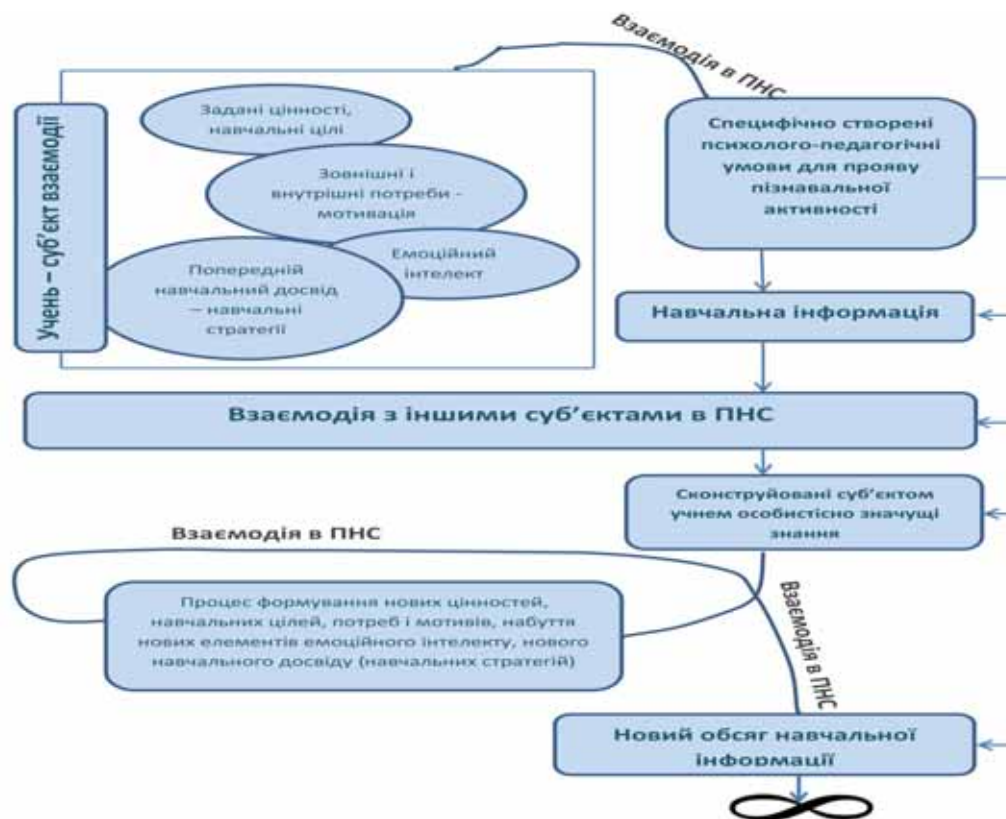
Взаємодія в ПНС

Учень – суб'єкт взаємодії

Задані цінності, навчальні цілі

Зовнішні і внутрішні потреби - мотивація

Емоційний інтелект

Попередній навчальний досвід – навчальні стратегії

Специфічно створені психолого-педагогічні умови для прояву пізнавальної активності

Навчальна інформація

Взаємодія з іншими суб'єктами в ПНС

Сконструйовані суб'єктом учнем особистісно значущі знання

Взаємодія в ПНС

Процес формування нових цінностей, навчальних цілей, потреб і мотивів, набуття нових елементів емоційного інтелекту, нового навчального досвіду (навчальних стратегій)

Взаємодія в ПНС

Новий обсяг навчальної інформації

$\infty$